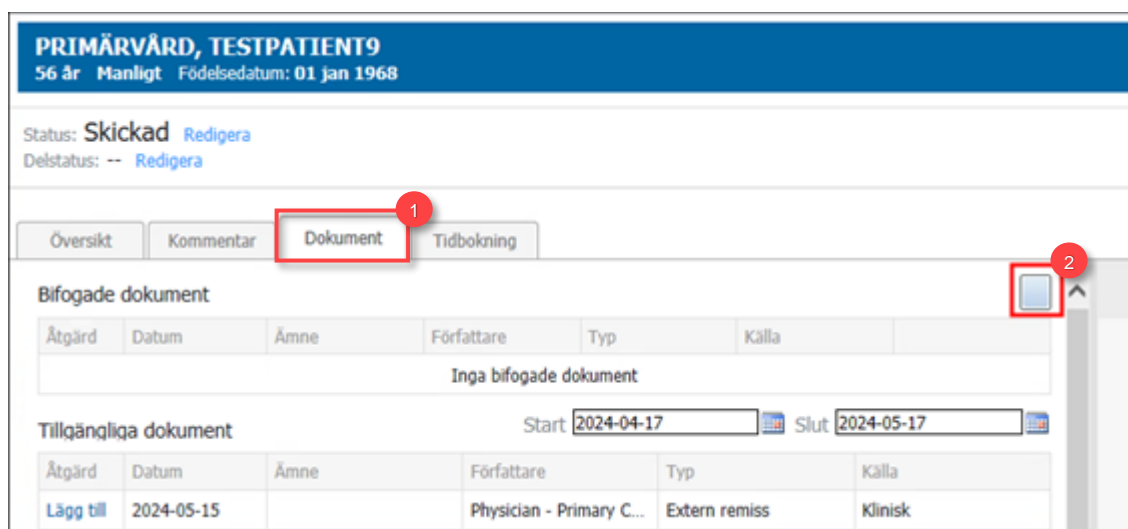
PRIMÄRVÅRD, TESTPATIENT9
56 år Manligt Födelsedatum: 01 jan 1968

Status: Skickad Redigera
Delstatus: -- Redigera

1

Översikt | Kommentar | Dokument | Tidbokning

2

Bifogade dokument

| Åtgärd | Datum | Ämne | Författare | Typ | Källa |
|---|---|---|---|---|---|
| Inga bifogade dokument | | | | | |

Tillgängliga dokument

Start 2024-04-17 Slut 2024-05-17

| Åtgärd | Datum | Ämne | Författare | Typ | Källa |
|---|---|---|---|---|---|
| Lägg till | 2024-05-15 | | Physician - Primary C... | Extern remiss | Klinisk |